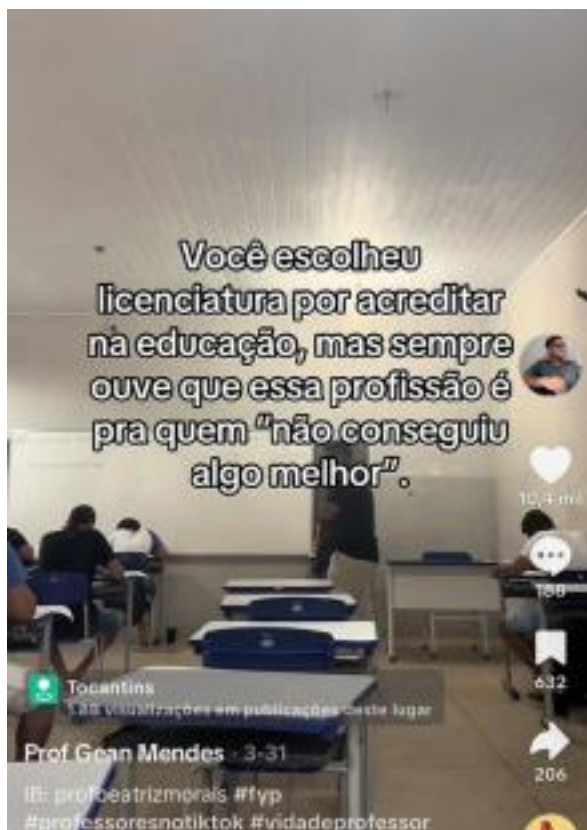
Você escolheu licenciatura por acreditar na educação, mas sempre ouve que essa profissão é pra quem "não conseguiu algo melhor".

10,4 mil

188

632

206

Tocantins
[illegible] visualizações em publicações deste lugar

Prof Gean Mendes · 3-31

IB: profbeatrizmorais #fyp
#professoresnotiktok #vidadeprofessor